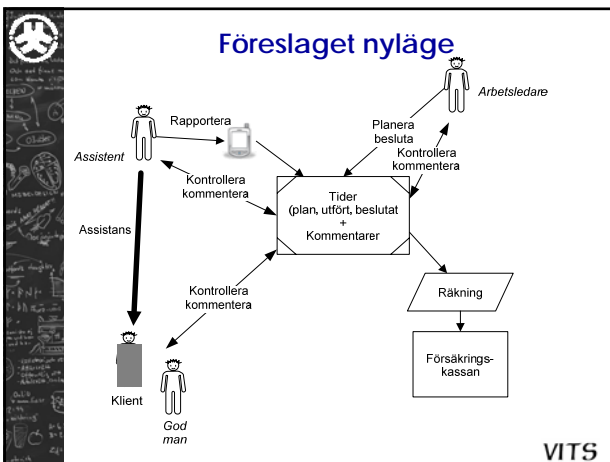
Föreslaget nyläge

Arbetsledare

Planera
besluta

Rapportera

Assistent

Kontrollera
kommentera

Kontrollera
kommentera

Tider
(plan, utfört, beslutat
+
Kommentarer

Assistans

Kontrollera
kommentera

Räkning

Försäkrings-
kassan

Klient

God
man

VITS